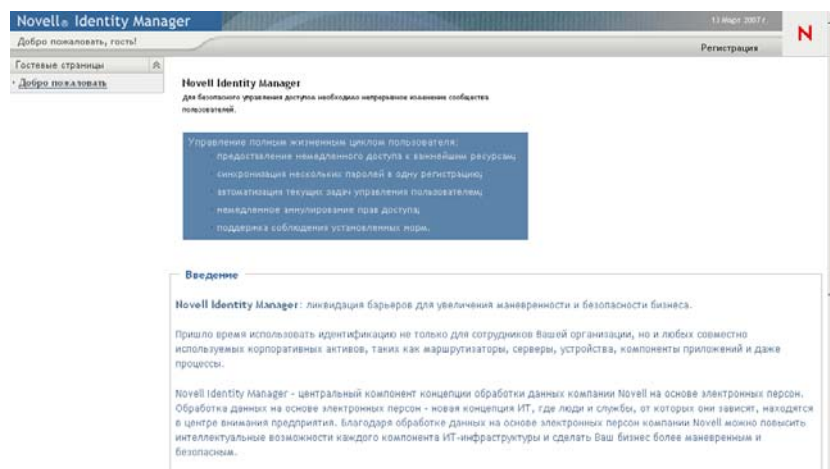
Novell® Identity Manager

13 Март 2007 г.

N

Добро пожаловать, гость!

Регистрация

Гостевые страницы

Добро пожаловать

Novell Identity Manager

Для безопасного управления доступом необходимо непрерывное изменение сообщества пользователей.

Управление полным жизненным циклом пользователя:
предоставление немедленного доступа к важнейшим ресурсам;
синхронизация нескольких паролей в одну регистрацию;
автоматизация текущих задач управления пользователем;
немедленное аннулирование прав доступа;
поддержка соблюдения установленных норм.

Введение

Novell Identity Manager: ликвидация барьеров для увеличения маневренности и безопасности бизнеса.

Пришло время использовать идентификацию не только для сотрудников Вашей организации, но и любых совместно используемых корпоративных активов, таких как маршрутизаторы, серверы, устройства, компоненты приложений и даже процессы.

Novell Identity Manager - центральный компонент концепции обработки данных компании Novell на основе электронных персон. Обработка данных на основе электронных персон - новая концепция ИТ, где люди и службы, от которых они зависят, находятся в центре внимания предприятия. Благодаря обработке данных на основе электронных персон компании Novell можно повысить интеллектуальные возможности каждого компонента ИТ-инфраструктуры и сделать Ваш бизнес более маневренным и безопасным.